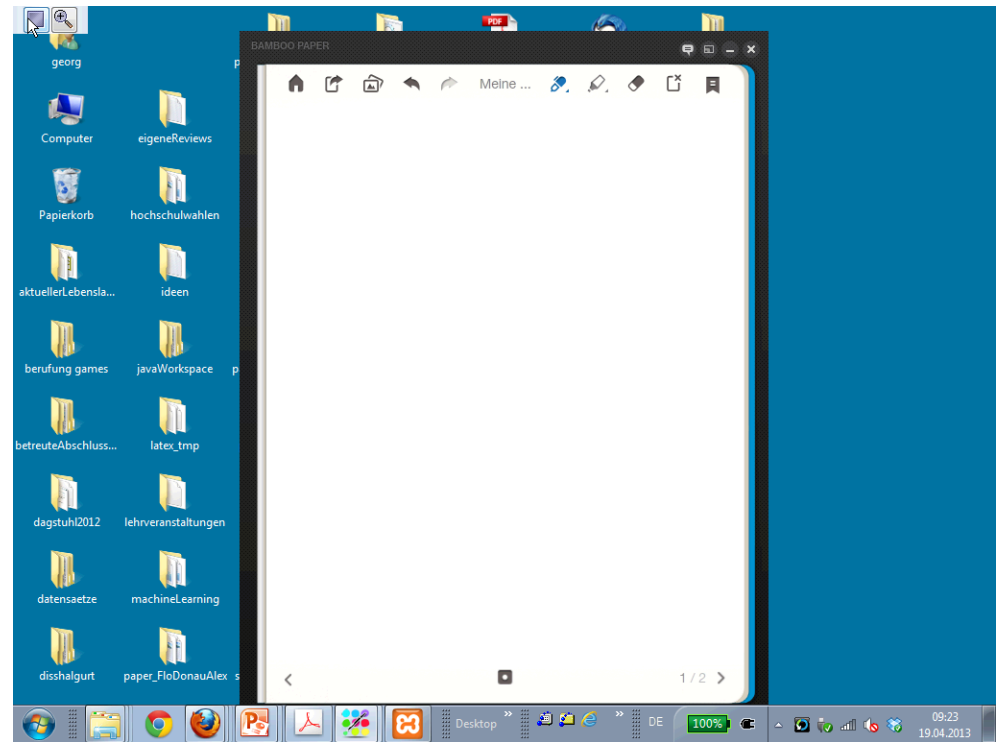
georg

Computer

eigeneReviews

Papierkorb

hochschulwahlen

aktuellerLebensla...

ideen

berufung games

javaWorkspace

betreuteAbschluss...

latex_tmp

dagstuhl2012

lehrveranstaltungen

datensaetze

machineLearning

disshalgurt

paper_FloDonauAlex

PDF

BAMBOO PAPER

Meine ...

1 / 2

Desktop

DE

100%

09:23
19.04.2013